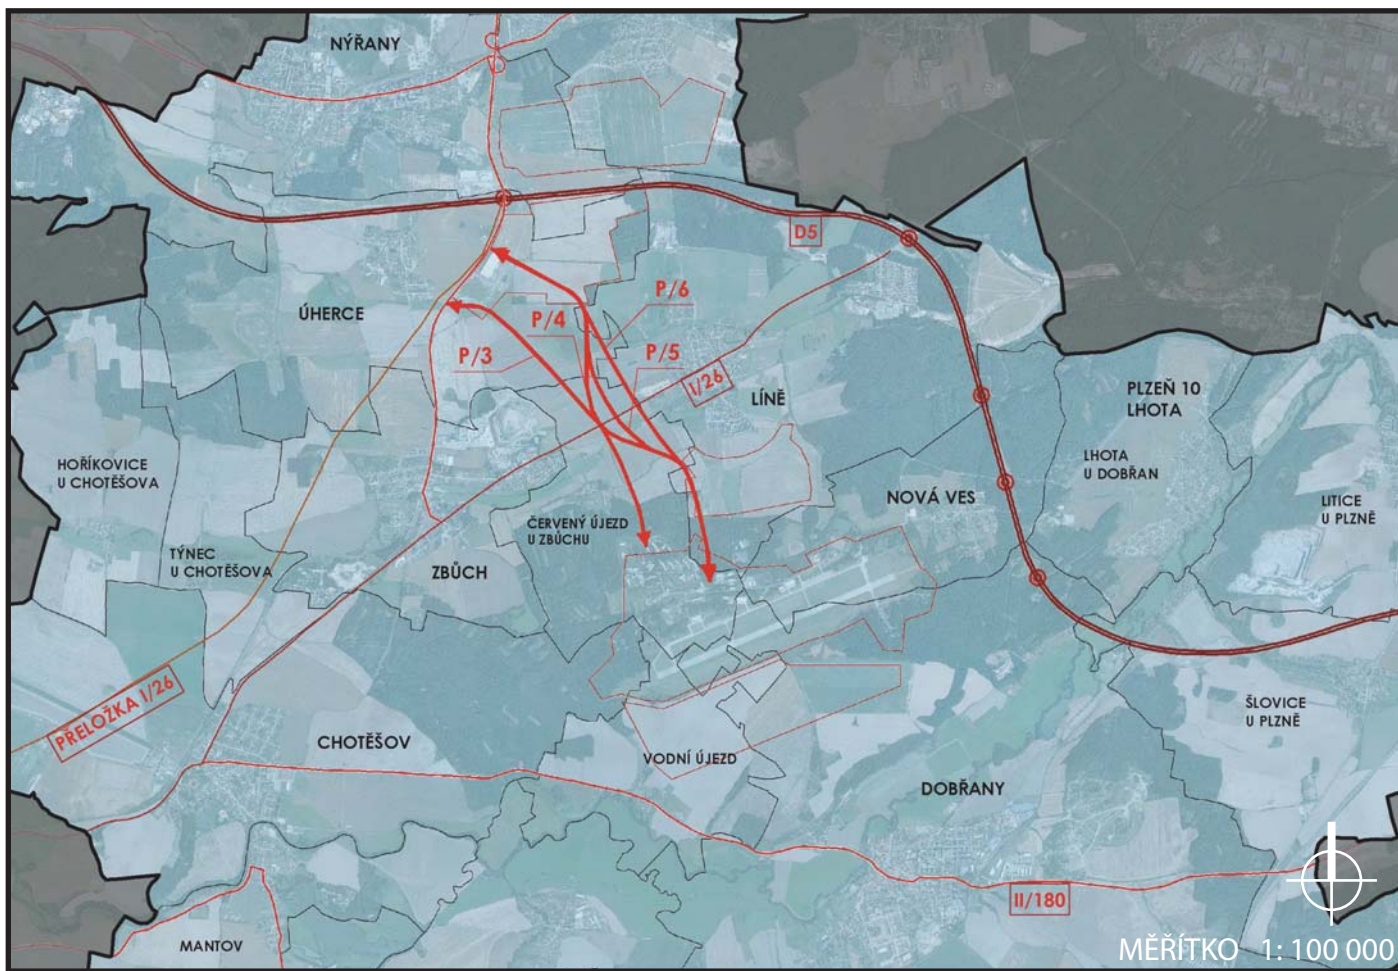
NÝŘANY

D5

P/6

P/4

P/5

P/3

ÚHERCE

I/26

LÍNĚ

PLZEŇ 10
LHOTA

LHOTA
U DOBŘAN

HOŘÍKOVICE
U CHOTĚŠOVA

NOVÁ VES

LITICE
U PLZNĚ

ČERVENÝ ÚJEZD
U ZBŮCHU

TÝNEC
U CHOTĚŠOVA

ZBŮCH

PŘELOŽKA I/26

ŠLOVICE
U PLZNĚ

CHOTĚŠOV

VODNÍ ÚJEZD

DOBŘANY

II/180

MANTOV

MĚŘÍTKO 1: 100 000